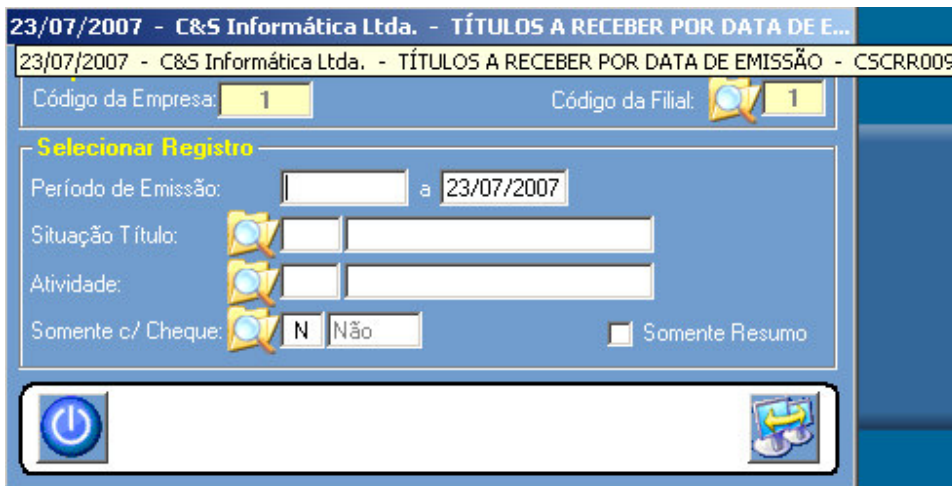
23/07/2007 - C&S Informática Ltda. - TÍTULOS A RECEBER POR DATA DE E...
23/07/2007 - C&S Informática Ltda. - TÍTULOS A RECEBER POR DATA DE EMISSÃO - CSCRR009

Código da Empresa: 1
Código da Filial: 1

Selecionar Registro
Período de Emissão: a 23/07/2007
Situação Título:
Atividade:
Somente c/ Cheque: N Não
Somente Resumo